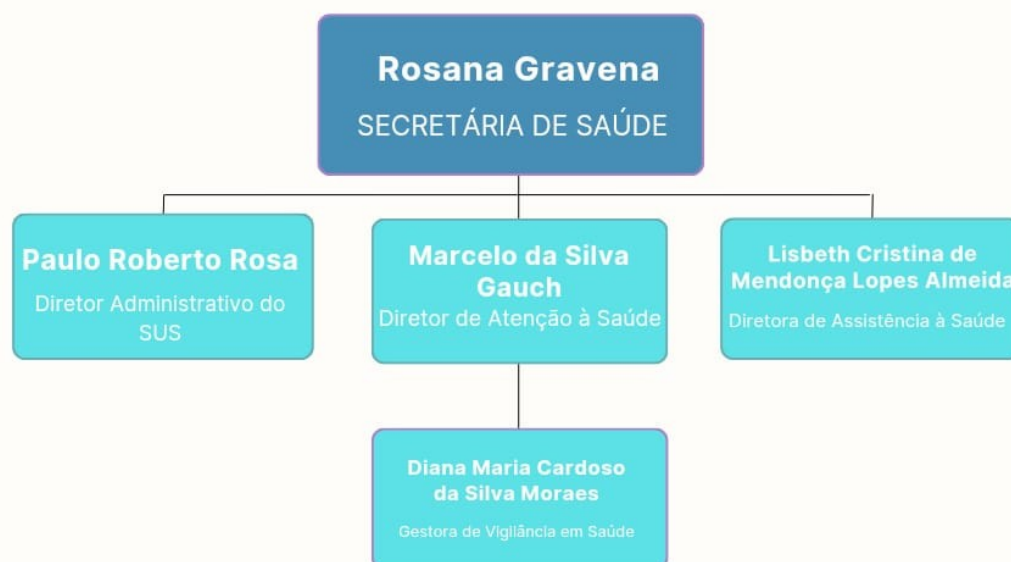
Rosana Gravena
SECRETÁRIA DE SAÚDE

Paulo Roberto Rosa
Diretor Administrativo do SUS

Marcelo da Silva Gauch
Diretor de Atenção à Saúde

Lisbeth Cristina de Mendonça Lopes Almeida
Diretora de Assistência à Saúde

Diana Maria Cardoso da Silva Moraes
Gestora de Vigilância em Saúde